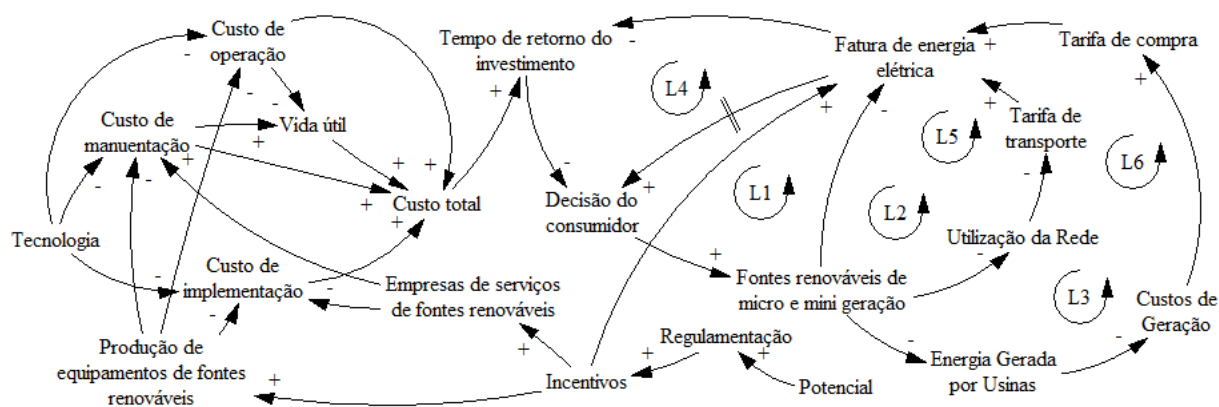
Custo de operação
Tempo de retorno do investimento
Fatura de energia elétrica
Tarifa de compra
Custo de manuentação
Vida útil
Custo total
Decisão do consumidor
Tarifa de transporte
L4
L5
L6
L1
L2
L3
Tecnologia
Custo de implementação
Empresas de serviços de fontes renováveis
Fontes renováveis de micro e mini geração
Utilização da Rede
Custos de Geração
Produção de equipamentos de fontes renováveis
Regulamentação
Incentivos
Potencial
Energia Gerada por Usinas
-
-
-
-
-
-
-
-
-
-
-
-
-
-
-
+
+
+
+
+
+
+
+
+
+
+
+
+
+
+
+
+